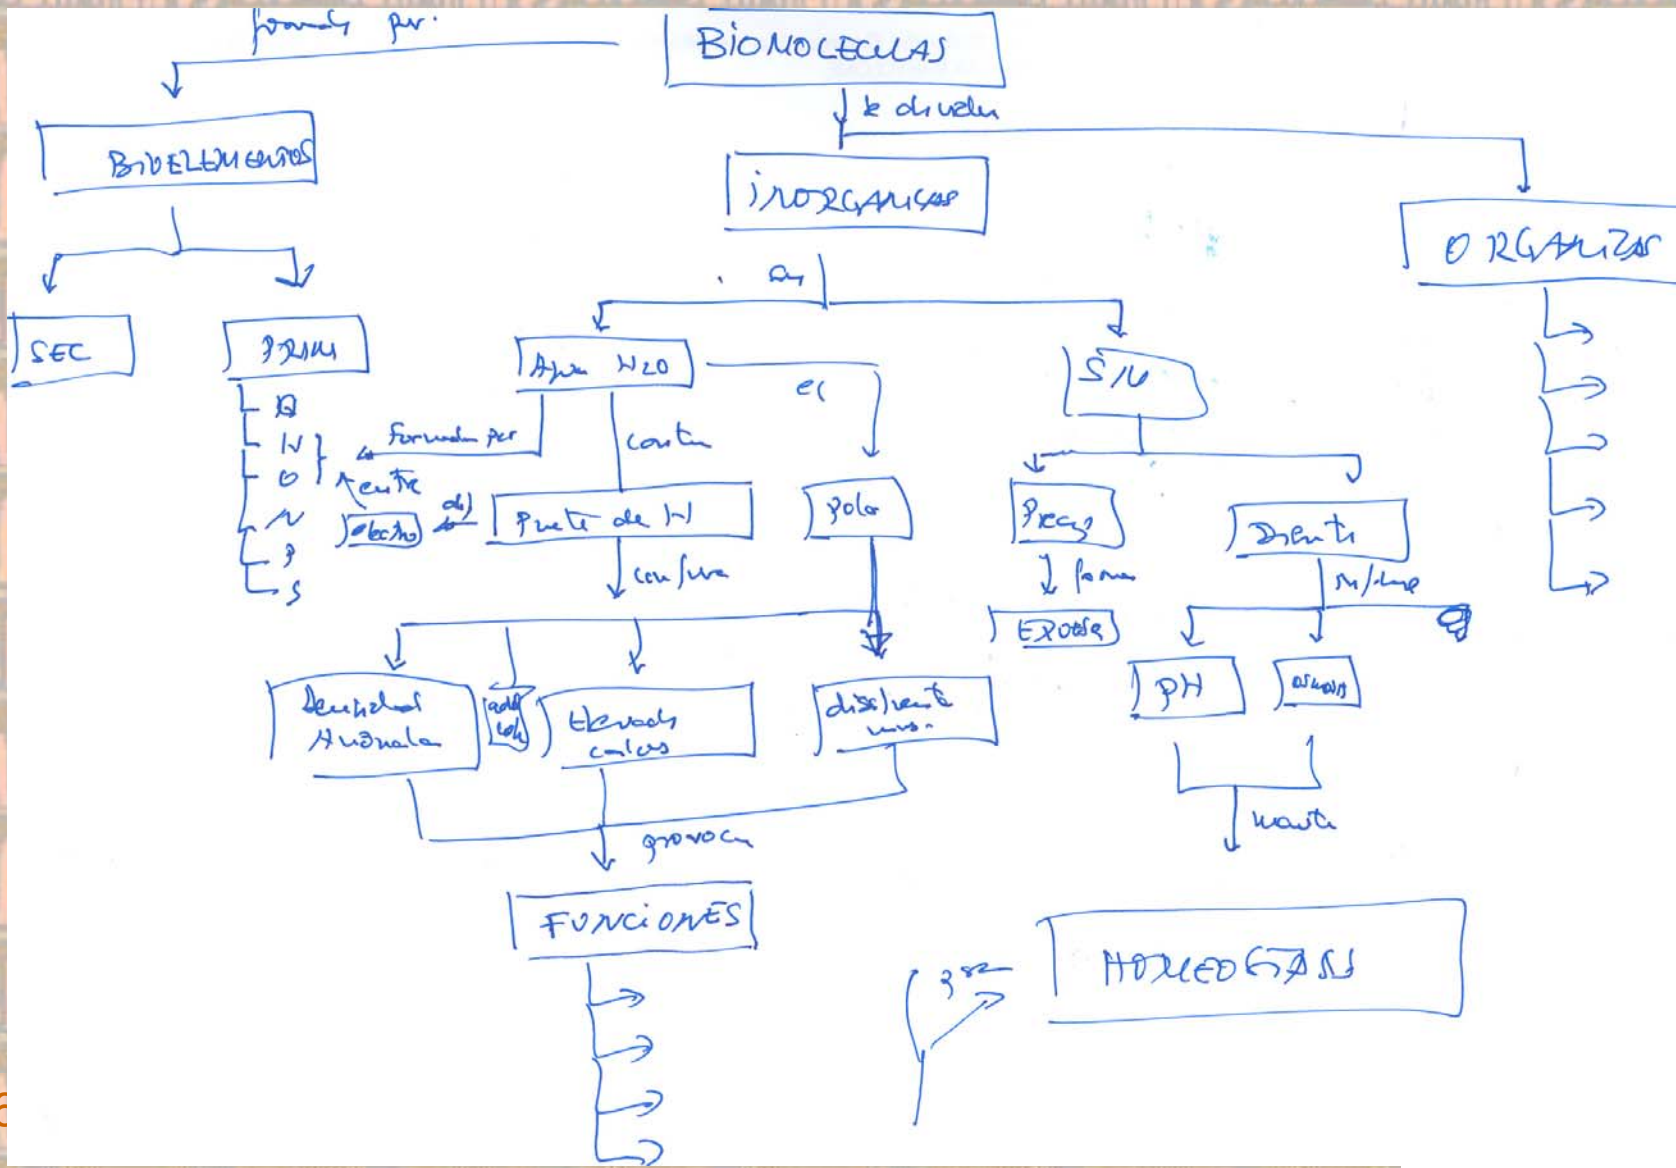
formadas por:

BIOMOLECULAS

se dividen

BIOELEMENTOS

SEC

PRIM

C
H
O
N
P
S

INORGANICAS

son

Agua H2O

formada por

Tiene

electro

dip

contiene

Puente de H

es

polar

confiere

Densidad Anomala

adh coh

Elevado calor

disolvente univ.

provoca

FUNCIONES

SALES

Precip

forman

Esquel

Disueltas

mantienen

pH

osmosis

mantiene

ORGANICAS

HOMEOSTASIS

¿qué?